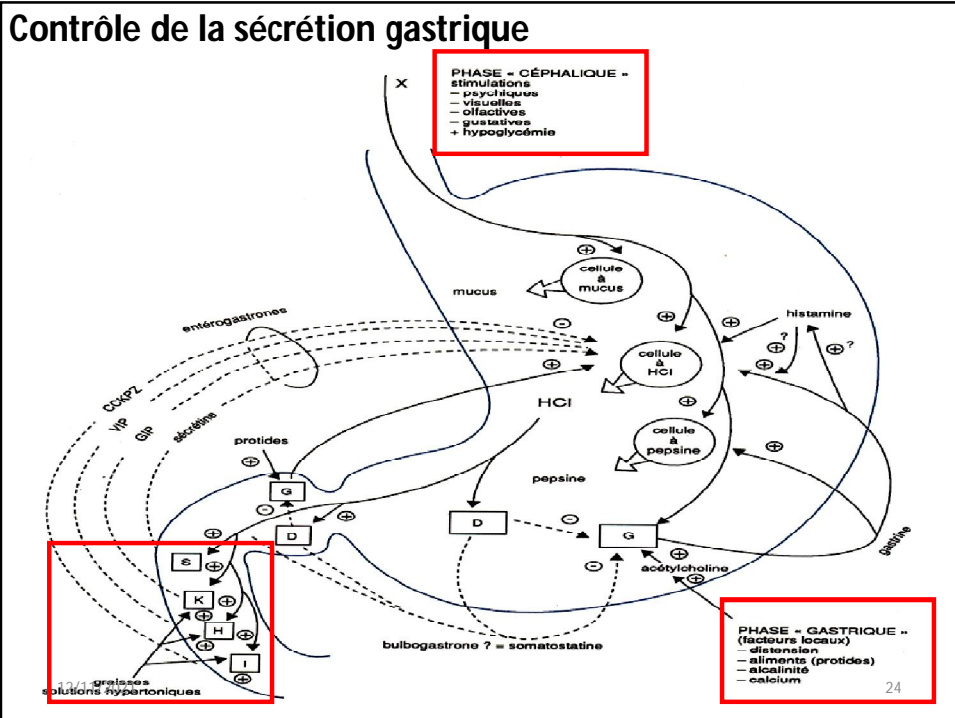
Contrôle de la sécrétion gastrique

X

PHASE « CÉPHALIQUE »
stimulations
– psychiques
– visuelles
– olfactives
– gustatives
+ hypoglycémie

⊕

cellule à mucus

mucus

⊕ ⊕

histamine

⊕? ⊕?

⊕

entérogastrones

⊖

cellule à HCl

CCKPZ

VIP

GIP

sécrétine

HCl

⊕

cellule à pepsine

protides

⊕

⊕

G

pepsine

⊖

⊕

D

D

⊖

G

⊕

gastrine

⊕

S

⊕

⊖

acétylcholine

K ⊕

⊕

H

⊕

bulbogastrone ? = somatostatine

PHASE « GASTRIQUE »
(facteurs locaux)
– distension
– aliments (protides)
– alcalinité
– calcium

I

⊕

graisses
solutions hypertoniques

12/1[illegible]

24